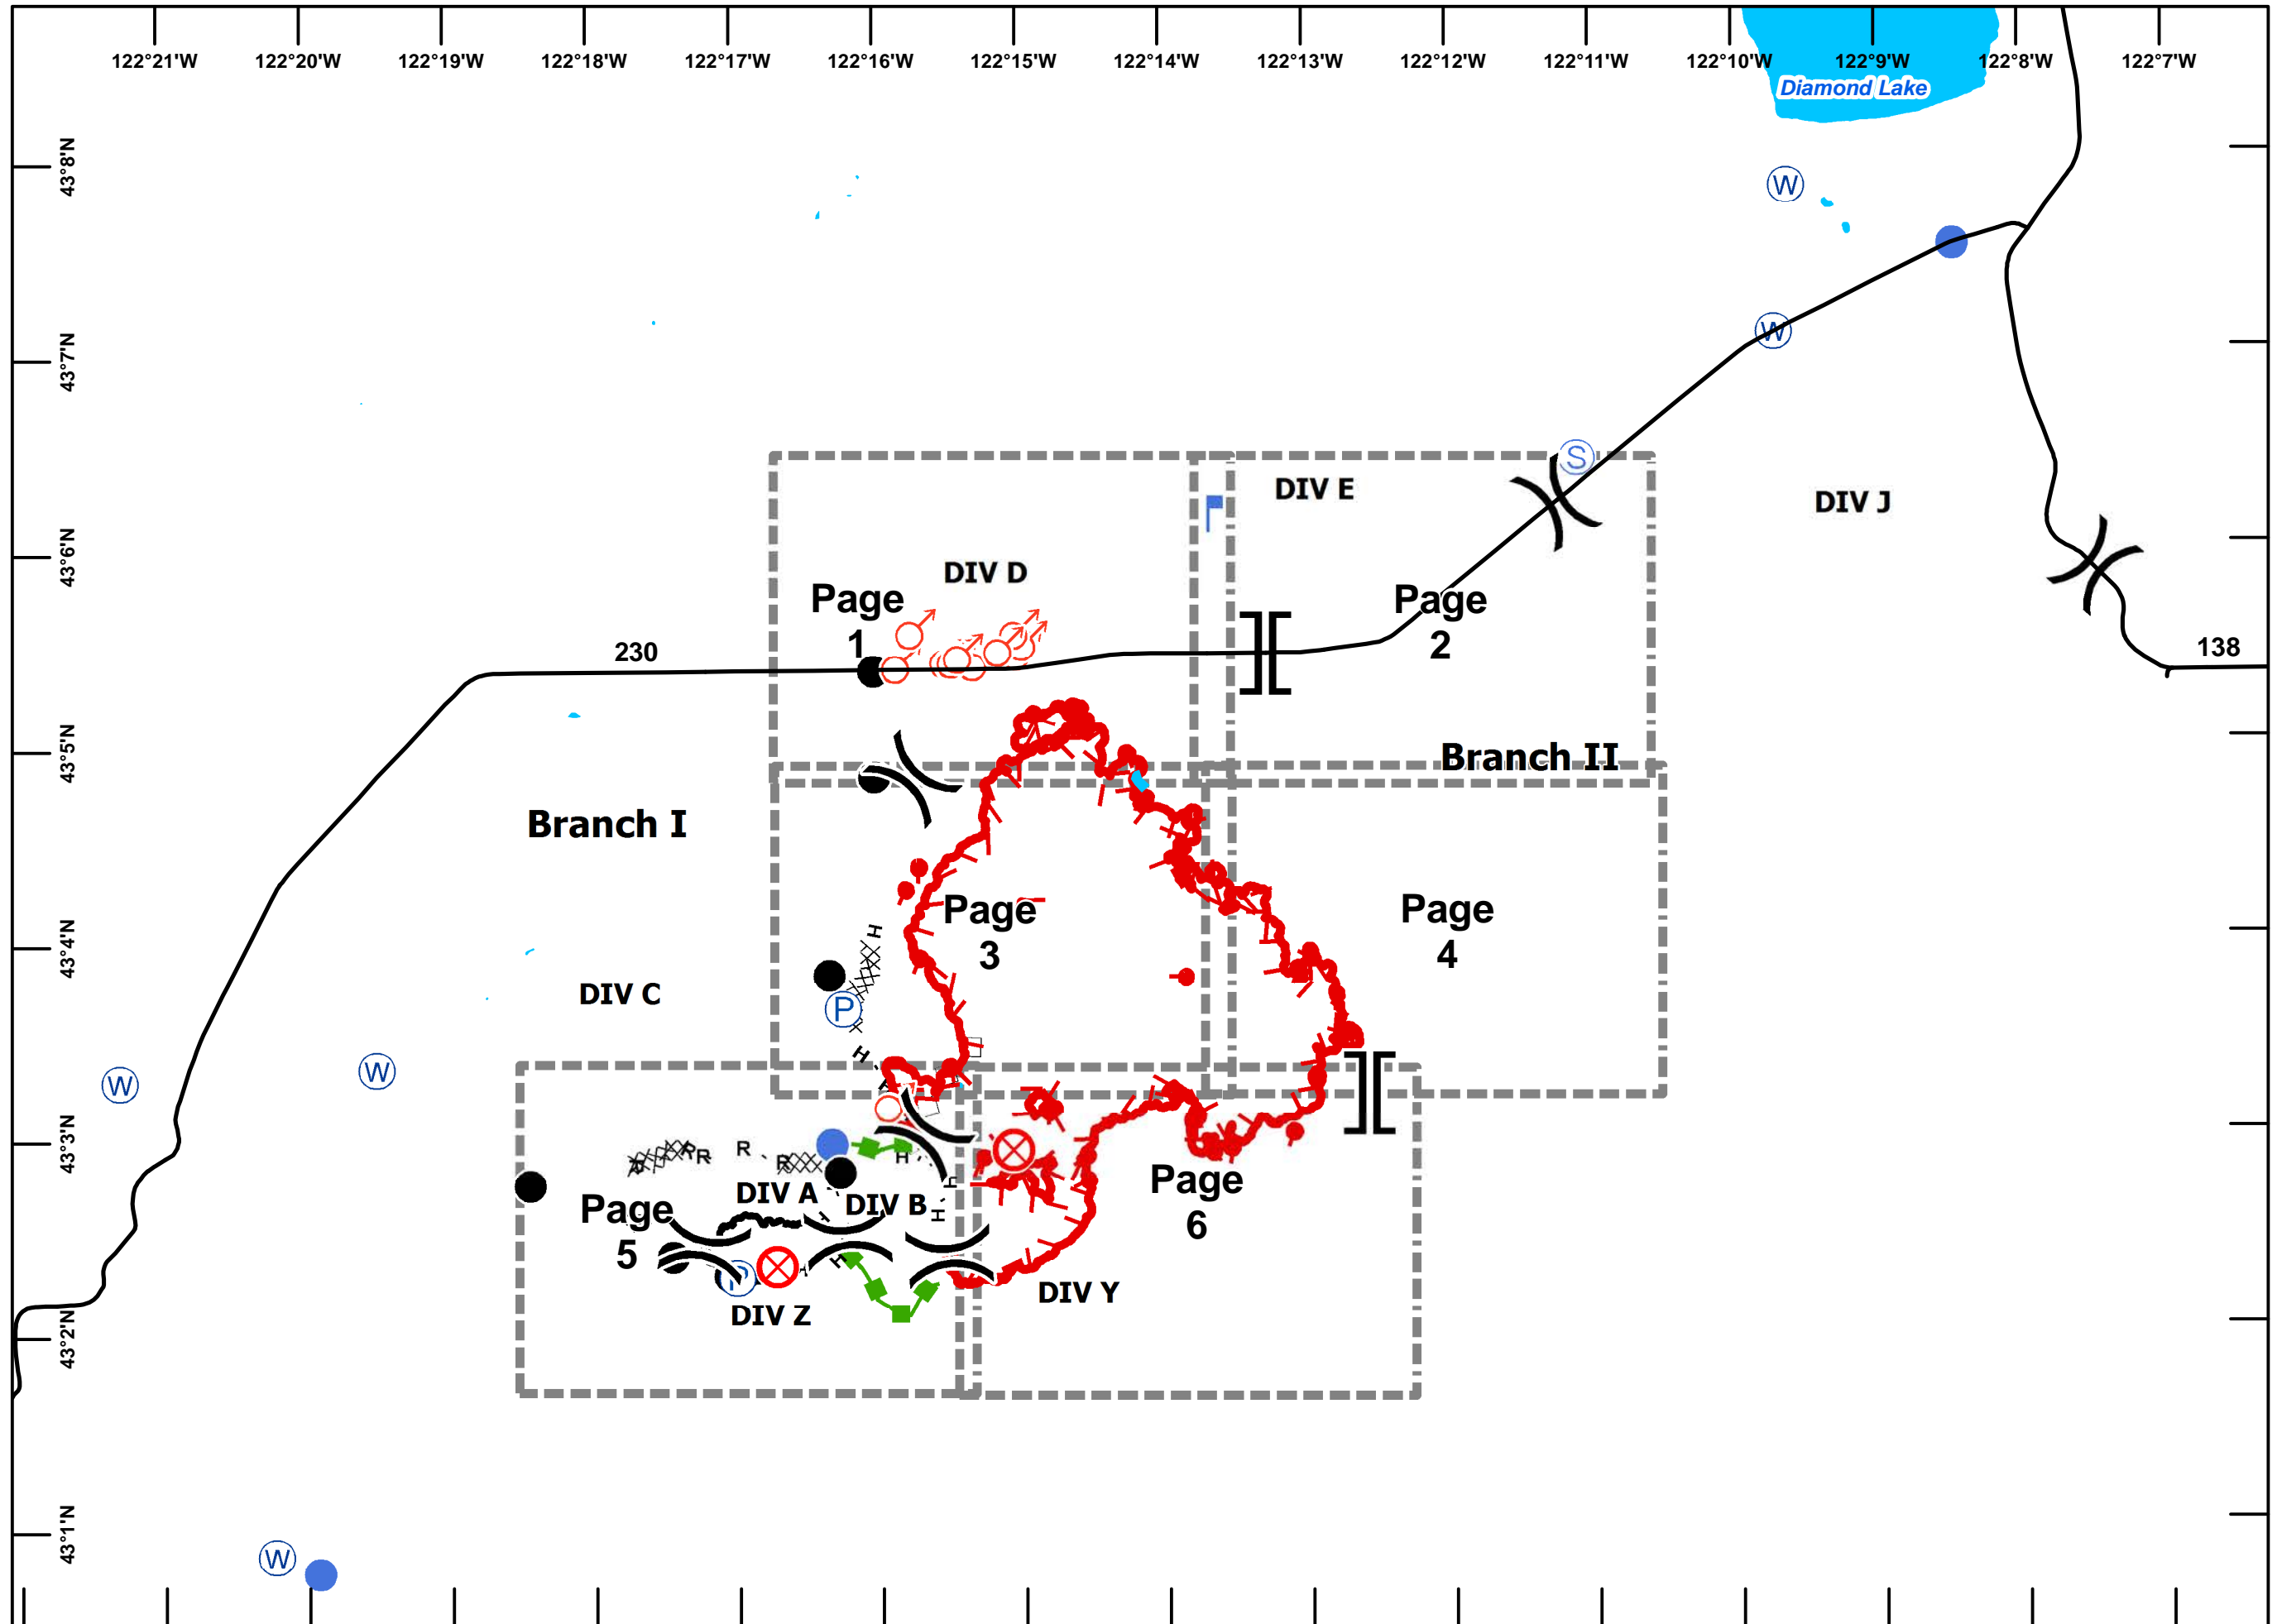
122°21'W 122°20'W 122°19'W 122°18'W 122°17'W 122°16'W 122°15'W 122°14'W 122°13'W 122°12'W 122°11'W 122°10'W 122°9'W 122°8'W 122°7'W

Diamond Lake

43°8'N
43°7'N
43°6'N
43°5'N
43°4'N
43°3'N
43°2'N
43°1'N

W
W
S
DIV E
DIV J
DIV D
Page 1
230
Page 2
138
Branch II
Branch I
Page 3
Page 4
DIV C
P
H
W
W
R R R
H
DIV A
DIV B
Page 5
Page 6
DIV Z
DIV Y
W